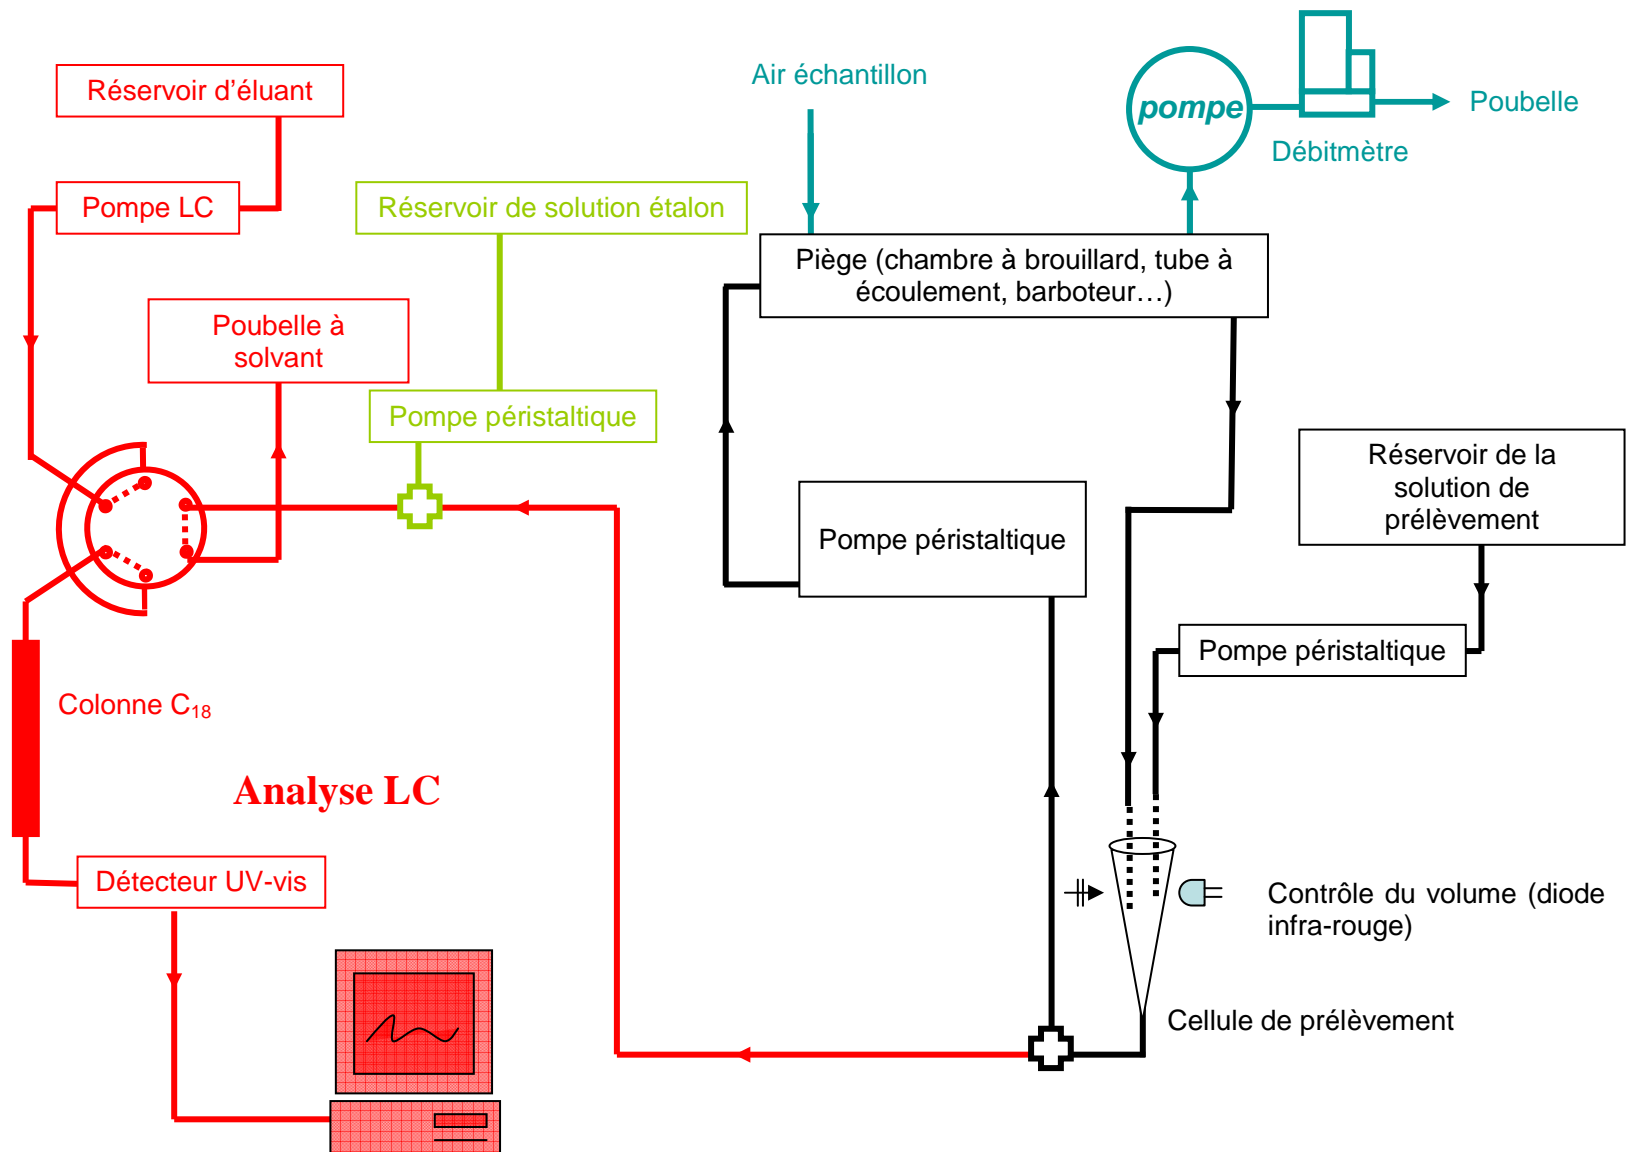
Réservoir d'éluant

Pompe LC

Réservoir de solution étalon

Poubelle à solvant

Pompe péristaltique

Colonne $C_{18}$

Analyse LC

Détecteur UV-vis

Air échantillon

pompe

Poubelle

Débitmètre

Piège (chambre à brouillard, tube à écoulement, barboteur…)

Pompe péristaltique

Réservoir de la solution de prélèvement

Pompe péristaltique

Contrôle du volume (diode infra-rouge)

Cellule de prélèvement